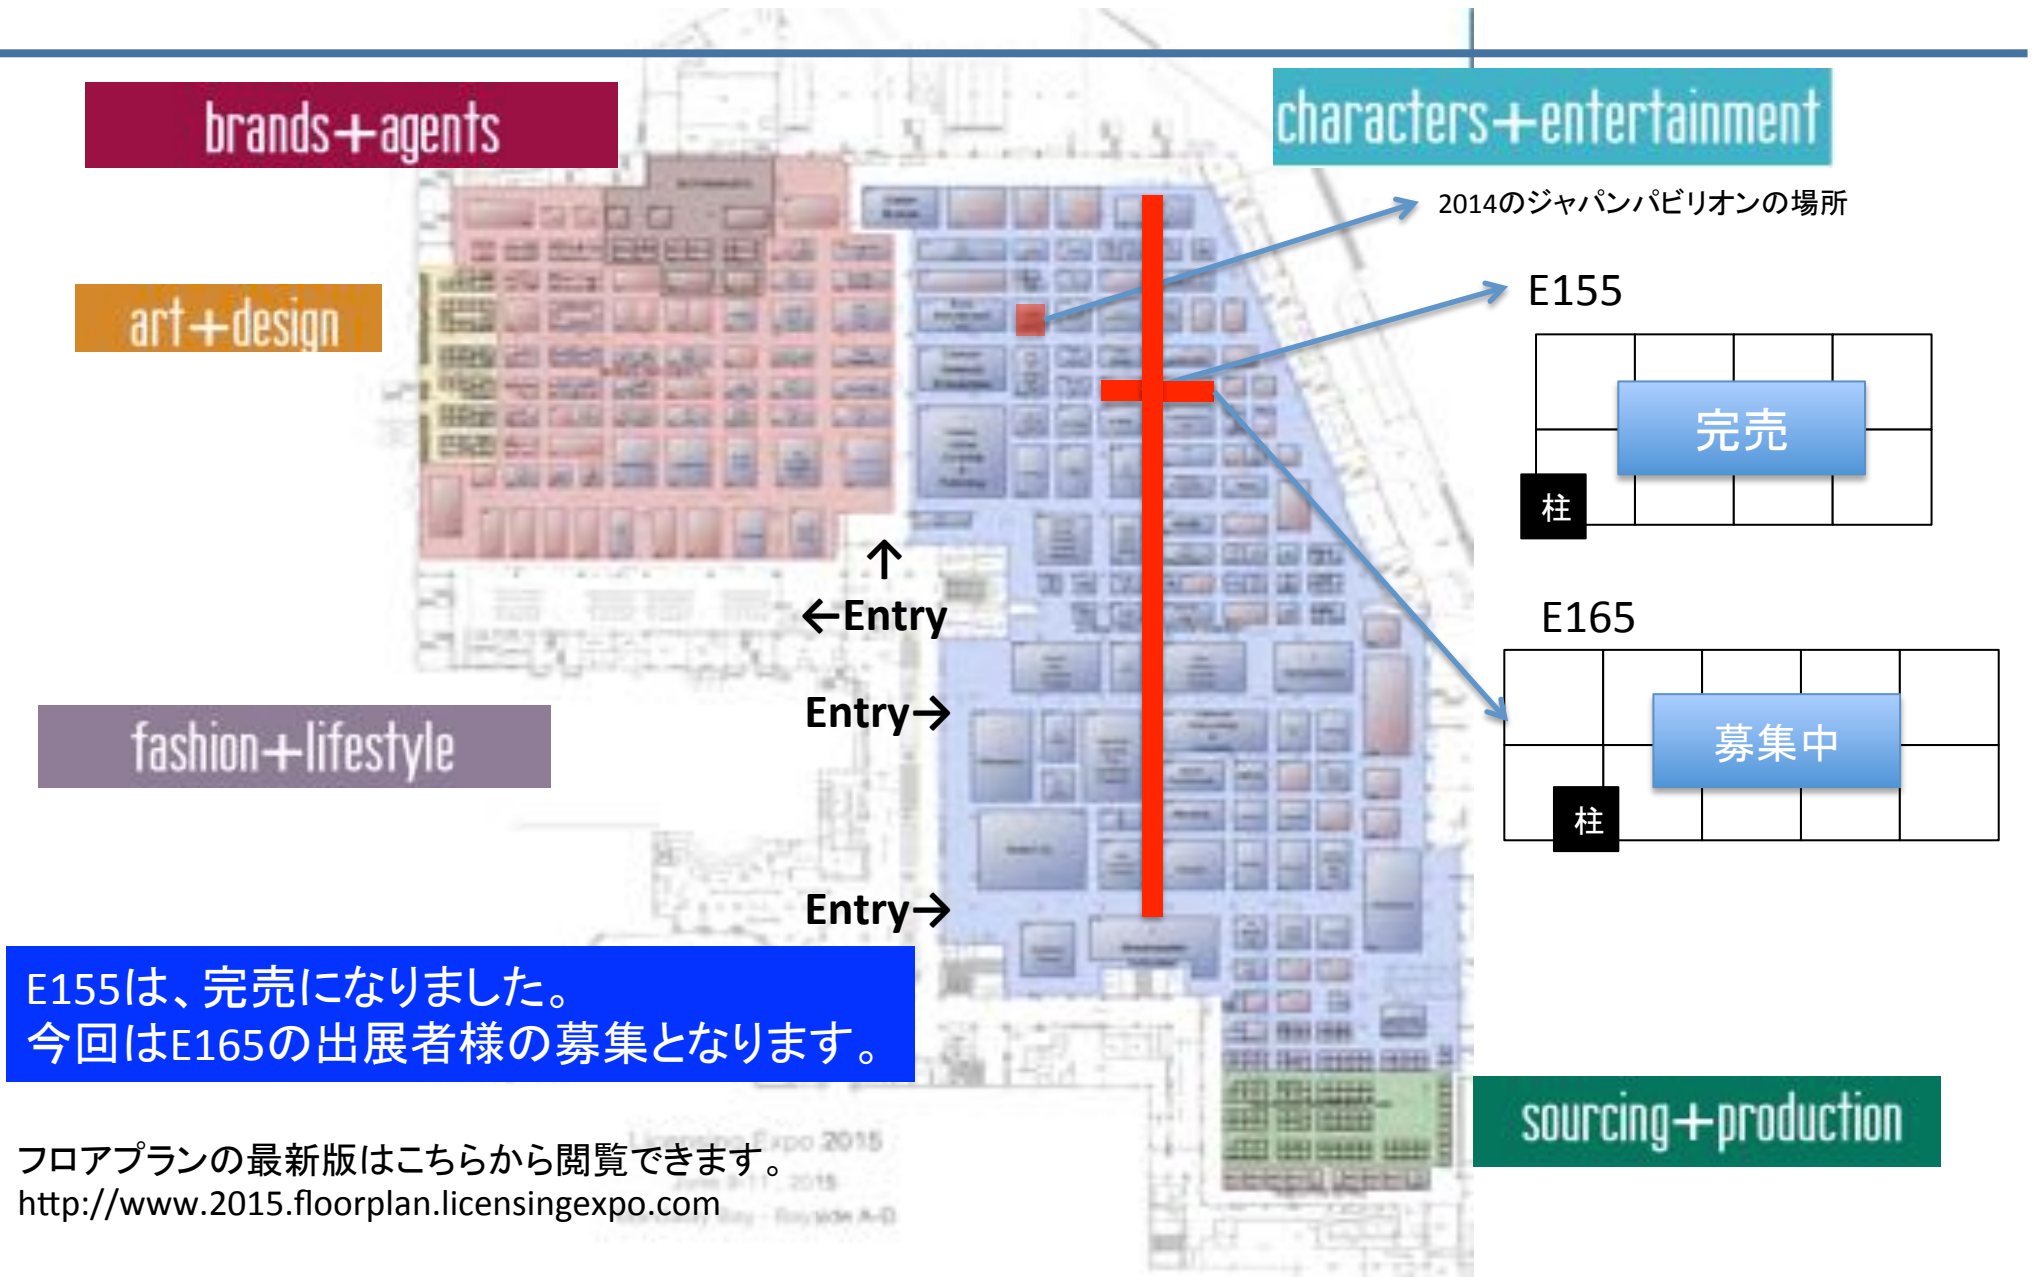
brands+agents

characters+entertainment

2014のジャパンパビリオンの場所

art+design

E155

完売

柱

↑

←Entry

E165

fashion+lifestyle

Entry→

募集中

柱

Entry→

E155は、完売になりました。
今回はE165の出展者様の募集となります。

sourcing+production

フロアプランの最新版はこちらから閲覧できます。
http://www.2015.floorplan.licensingexpo.com